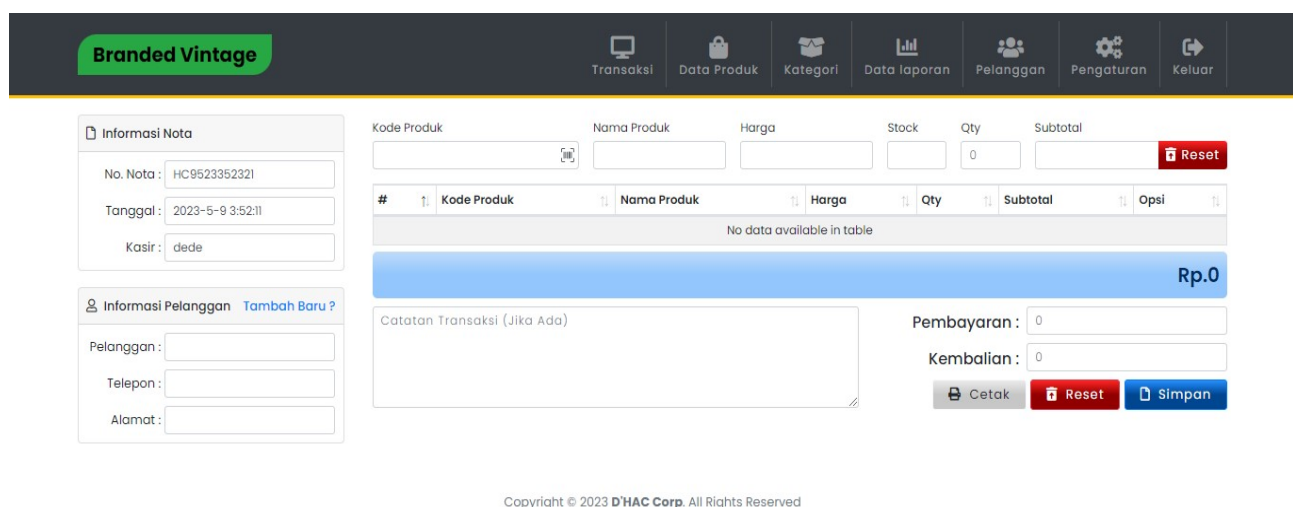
Branded Vintage

Transaksi | Data Produk | Kategori | Data laporan | Pelanggan | Pengaturan | Keluar

Informasi Nota

No. Nota : HC9523352321

Tanggal : 2023-5-9 3:52:11

Kasir : dede

Informasi Pelanggan Tambah Baru ?

Pelanggan :

Telepon :

Alamat :

Kode Produk | Nama Produk | Harga | Stock | Qty | Subtotal

0

Reset

| # | Kode Produk | Nama Produk | Harga | Qty | Subtotal | Opsi |
|---|---|---|---|---|---|---|
| No data available in table | | | | | | |

Rp.0

Catatan Transaksi (Jika Ada)

Pembayaran : 0

Kembalian : 0

Cetak | Reset | Simpan

Copyright © 2023 D'HAC Corp. All Rights Reserved